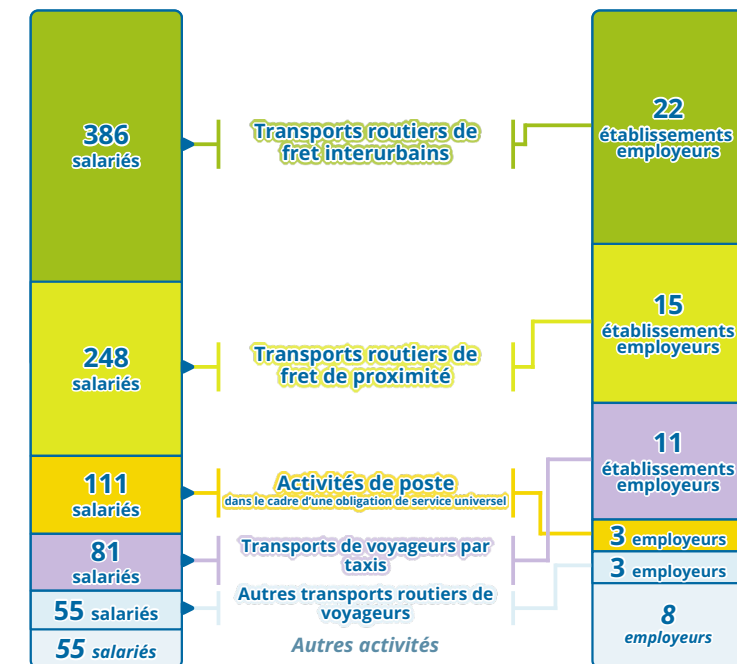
386 salariés

Transports routiers de fret interurbains

22 établissements employeurs

248 salariés

Transports routiers de fret de proximité

15 établissements employeurs

111 salariés

Activités de poste
dans le cadre d'une obligation de service universel

11 établissements employeurs

81 salariés

Transports de voyageurs par taxis

3 employeurs

55 salariés

Autres transports routiers de voyageurs

3 employeurs

55 salariés

Autres activités

8 employeurs